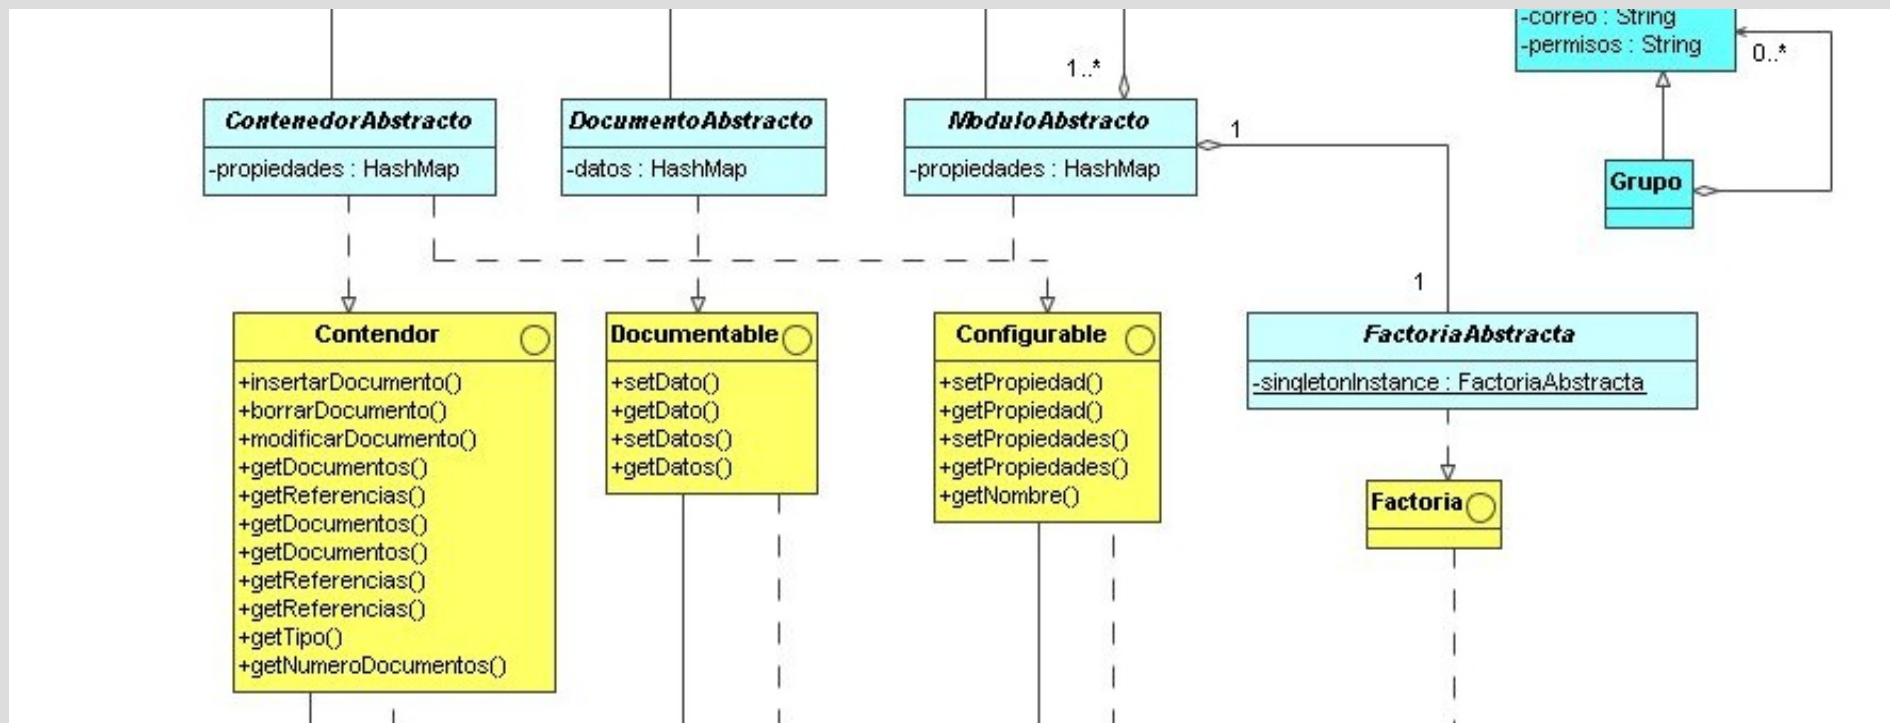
-correo : String
-permisos : String

0..*

Grupo

1..*

ContenedorAbstracto
-propiedades : HashMap

DocumentoAbstracto
-datos : HashMap

ModuloAbstracto
-propiedades : HashMap

1

1

Contendor
+insertarDocumento()
+borrarDocumento()
+modificarDocumento()
+getDocumentos()
+getReferencias()
+getDocumentos()
+getDocumentos()
+getReferencias()
+getReferencias()
+getTipo()
+getNumeroDocumentos()

Documentable
+setDato()
+getDato()
+setDatos()
+getDatos()

Configurable
+setPropiedad()
+getPropiedad()
+setPropiedades()
+getPropiedades()
+getNombre()

FactoriaAbstracta
-singletonInstance : FactoriaAbstracta

Factoria